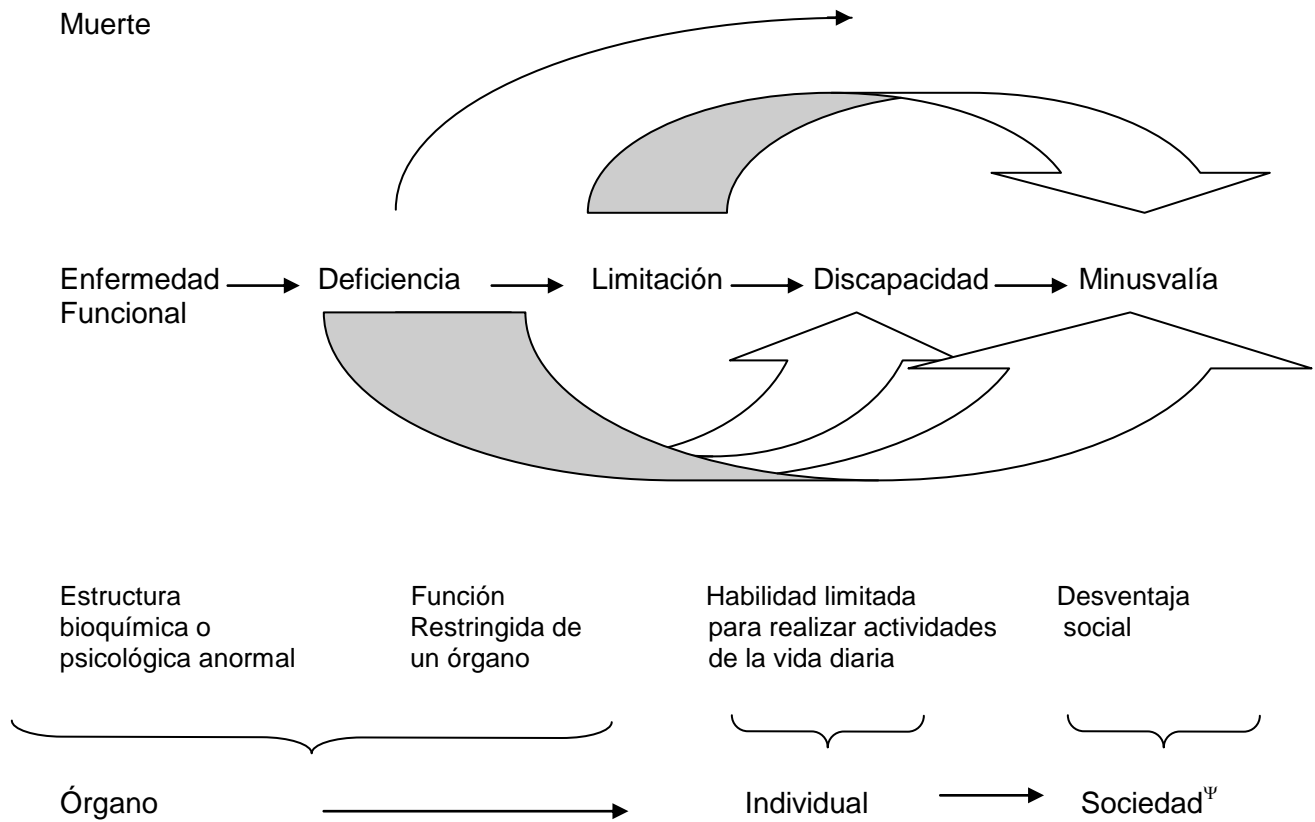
Muerte

Enfermedad Funcional → Deficiencia → Limitación → Discapacidad → Minusvalía

Estructura bioquímica o psicológica anormal

Función Restringida de un órgano

Habilidad limitada para realizar actividades de la vida diaria

Desventaja social

Órgano → Individual → Sociedad$^{\Psi}$